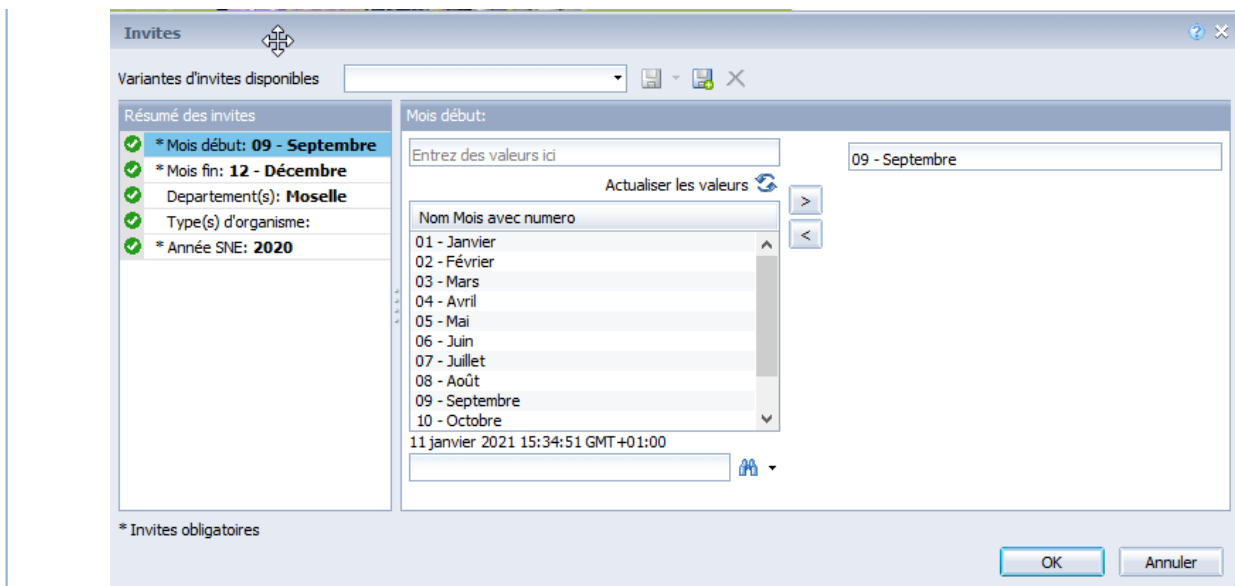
Invites

Variantes d'invites disponibles

Résumé des invites

* Mois début: **09 - Septembre**
* Mois fin: **12 - Décembre**
Departement(s): **Moselle**
Type(s) d'organisme:
* Année SNE: **2020**

Mois début:

Entrez des valeurs ici

Actualiser les valeurs

| Nom Mois avec numero |
|---|
| 01 - Janvier |
| 02 - Février |
| 03 - Mars |
| 04 - Avril |
| 05 - Mai |
| 06 - Juin |
| 07 - Juillet |
| 08 - Août |
| 09 - Septembre |
| 10 - Octobre |

11 janvier 2021 15:34:51 GMT+01:00

>

<

09 - Septembre

* Invites obligatoires

OK

Annuler